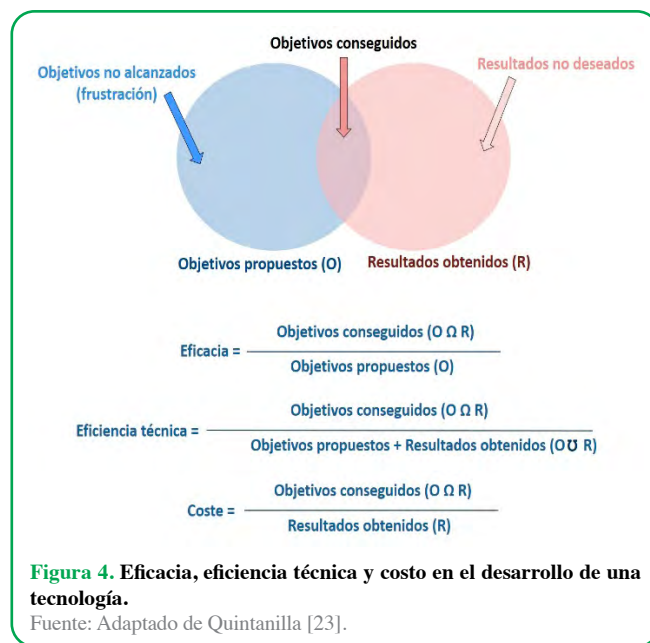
Objetivos conseguidos

Objetivos no alcanzados (frustración)

Resultados no deseados

Objetivos propuestos (O)

Resultados obtenidos (R)

Eficacia = $\frac{\text{Objetivos conseguidos (O Ω R)}}{\text{Objetivos propuestos (O)}}$

Eficiencia técnica = $\frac{\text{Objetivos conseguidos (O Ω R)}}{\text{Objetivos propuestos + Resultados obtenidos (O℧ R)}}$

Coste = $\frac{\text{Objetivos conseguidos (O Ω R)}}{\text{Resultados obtenidos (R)}}$

Figura 4. Eficacia, eficiencia técnica y costo en el desarrollo de una tecnología.
Fuente: Adaptado de Quintanilla [23].